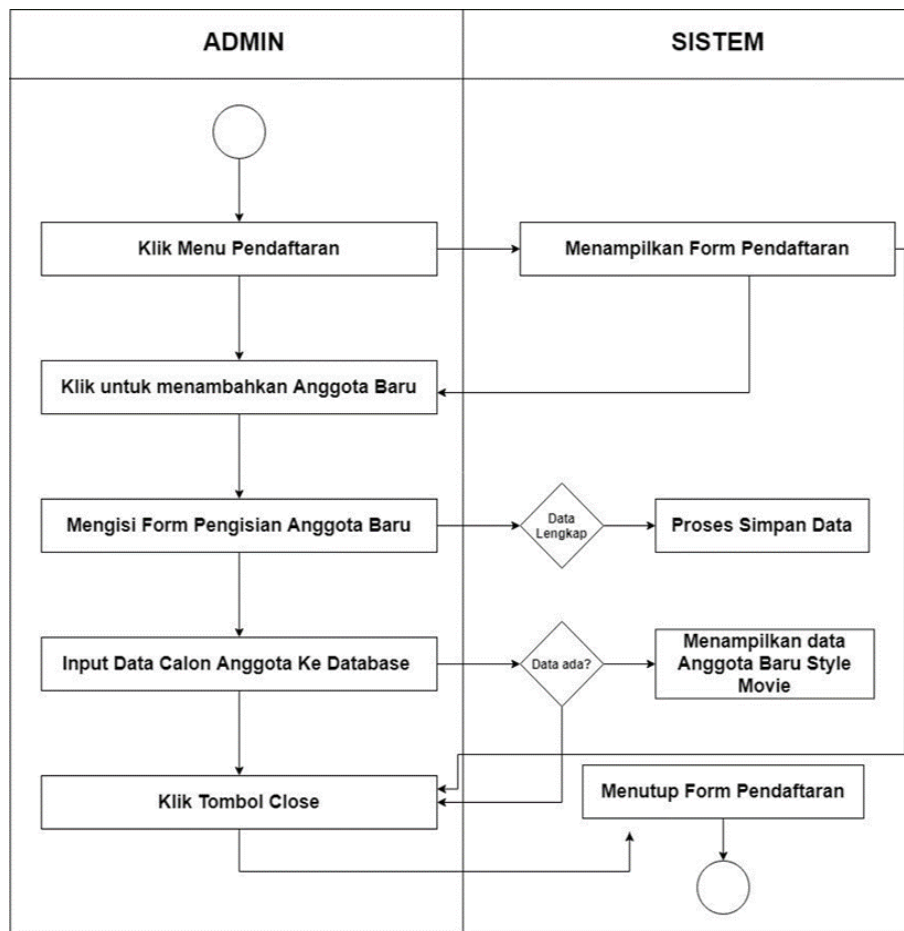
ADMIN

SISTEM

Klik Menu Pendaftaran

Menampilkan Form Pendaftaran

Klik untuk menambahkan Anggota Baru

Mengisi Form Pengisian Anggota Baru

Data Lengkap

Proses Simpan Data

Input Data Calon Anggota Ke Database

Data ada?

Menampilkan data Anggota Baru Style Movie

Klik Tombol Close

Menutup Form Pendaftaran